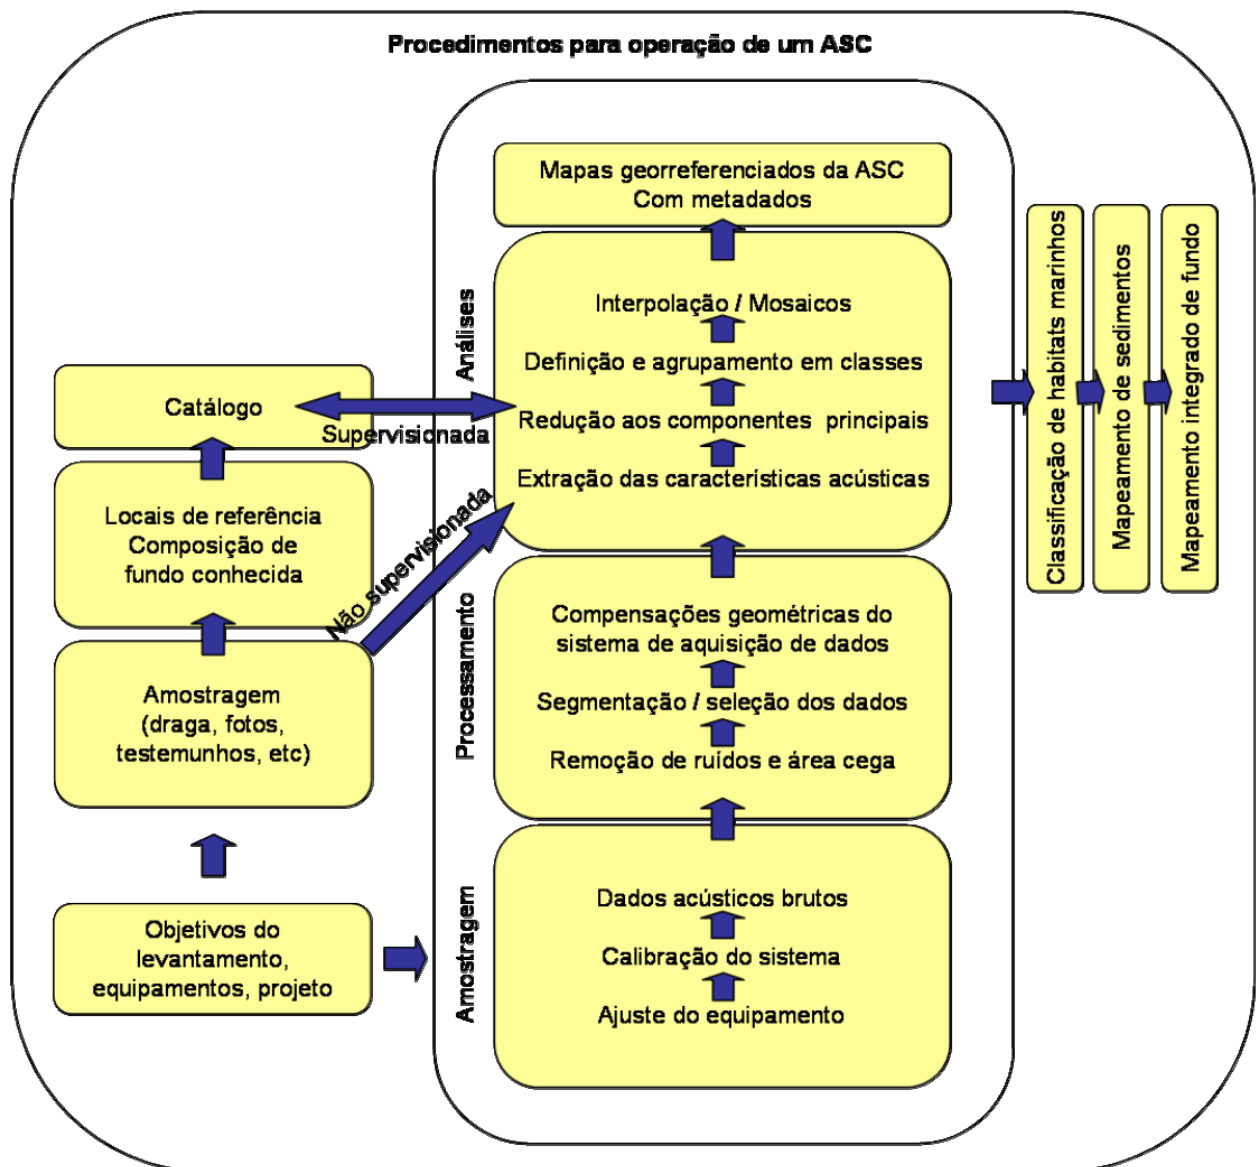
Procedimentos para operação de um ASC

Catálogo

Locais de referência
Composição de
fundo conhecida

Amostragem
(draga, fotos,
testemunhos, etc)

Objetivos do
levantamento,
equipamentos, projeto

Supervisionada

Não supervisionada

Mapas georreferenciados da ASC
Com metadados

Análises

Interpolação / Mosaicos
Definição e agrupamento em classes
Redução aos componentes principais
Extração das características acústicas

Processamento

Compensações geométricas do
sistema de aquisição de dados
Segmentação / seleção dos dados
Remoção de ruídos e área cega

Amostragem

Dados acústicos brutos
Calibração do sistema
Ajuste do equipamento

Classificação de habitats marinhos

Mapeamento de sedimentos

Mapeamento integrado de fundo